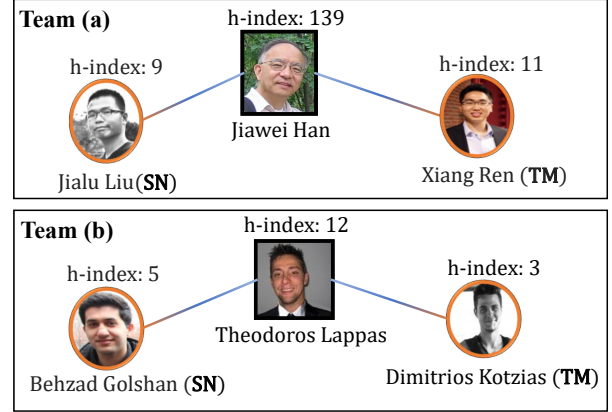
Team (a)

h-index: 139

h-index: 9

h-index: 11

Jiawei Han

Jialu Liu(SN)

Xiang Ren (TM)

Team (b)

h-index: 12

h-index: 5

h-index: 3

Theodoros Lappas

Behzad Golshan (SN)

Dimitrios Kotzias (TM)